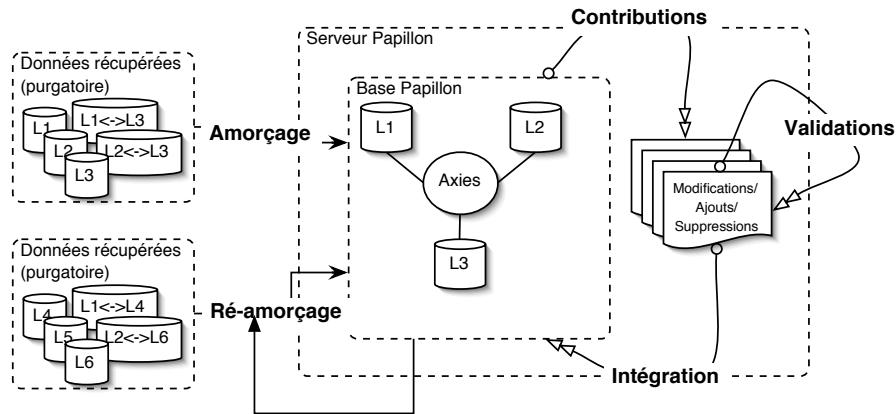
Contributions

Serveur Papillon

Données récupérées (purgatoire)

L1

L1<->L3

L2

L2<->L3

L3

Amorçage

Base Papillon

L1

L2

Axies

L3

Validations

Modifications/ Ajouts/ Suppressions

Données récupérées (purgatoire)

L4

L1<->L4

L5

L2<->L6

L6

Ré-amorçage

Intégration